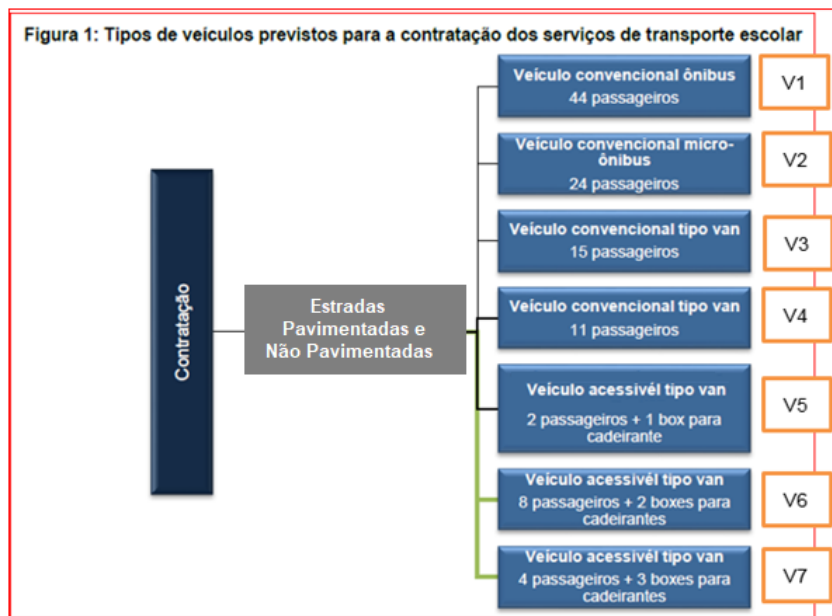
Figura 1: Tipos de veículos previstos para a contratação dos serviços de transporte escolar

Contratação

Estradas Pavimentadas e Não Pavimentadas

Veículo convencional ônibus
44 passageiros
V1

Veículo convencional micro-ônibus
24 passageiros
V2

Veículo convencional tipo van
15 passageiros
V3

Veículo convencional tipo van
11 passageiros
V4

Veículo acessivél tipo van
2 passageiros + 1 box para cadeirante
V5

Veículo acessivél tipo van
8 passageiros + 2 boxes para cadeirantes
V6

Veículo acessivél tipo van
4 passageiros + 3 boxes para cadeirantes
V7